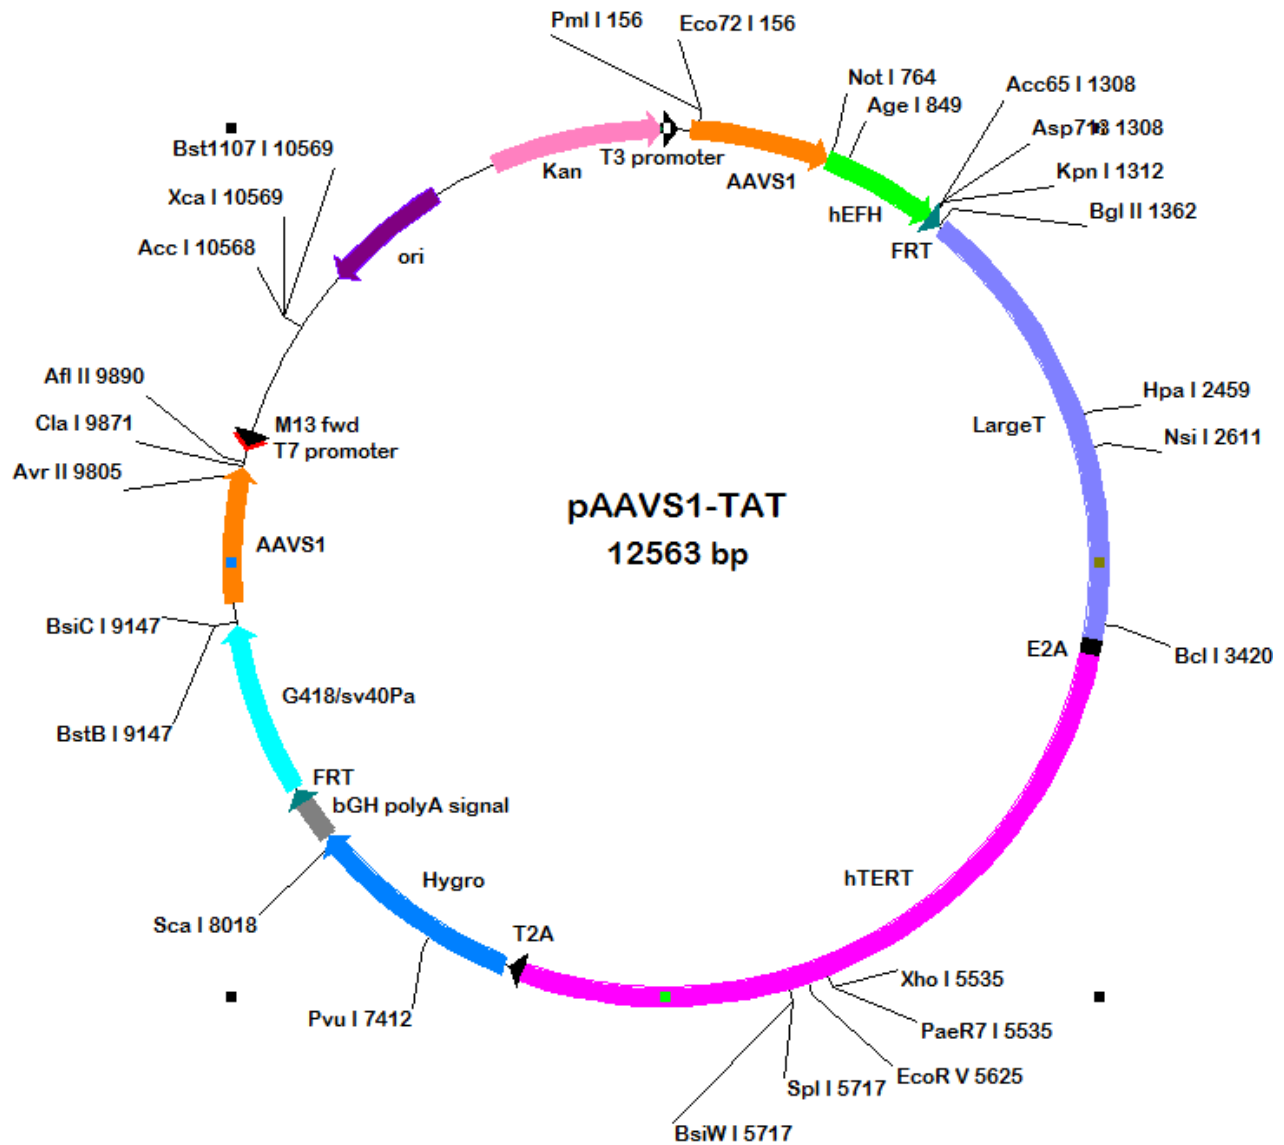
Pml I 156
Eco72 I 156
Not I 764
Age I 849
Acc65 I 1308
Asp718 1308
Kpn I 1312
Bgl II 1362
Bst1107 I 10569
Xca I 10569
Acc I 10568
Kan
T3 promoter
AAVS1
hEFH
FRT
ori
Hpa I 2459
LargeT
Nsi I 2611
Afl II 9890
Cla I 9871
Avr II 9805
M13 fwd
T7 promoter
pAAVS1-TAT
12563 bp
AAVS1
BsiC I 9147
E2A
Bcl I 3420
G418/sv40Pa
BstB I 9147
FRT
bGH polyA signal
Hygro
hTERT
Sca I 8018
T2A
Xho I 5535
PaeR7 I 5535
Pvu I 7412
EcoR V 5625
Spl I 5717
BsiW I 5717